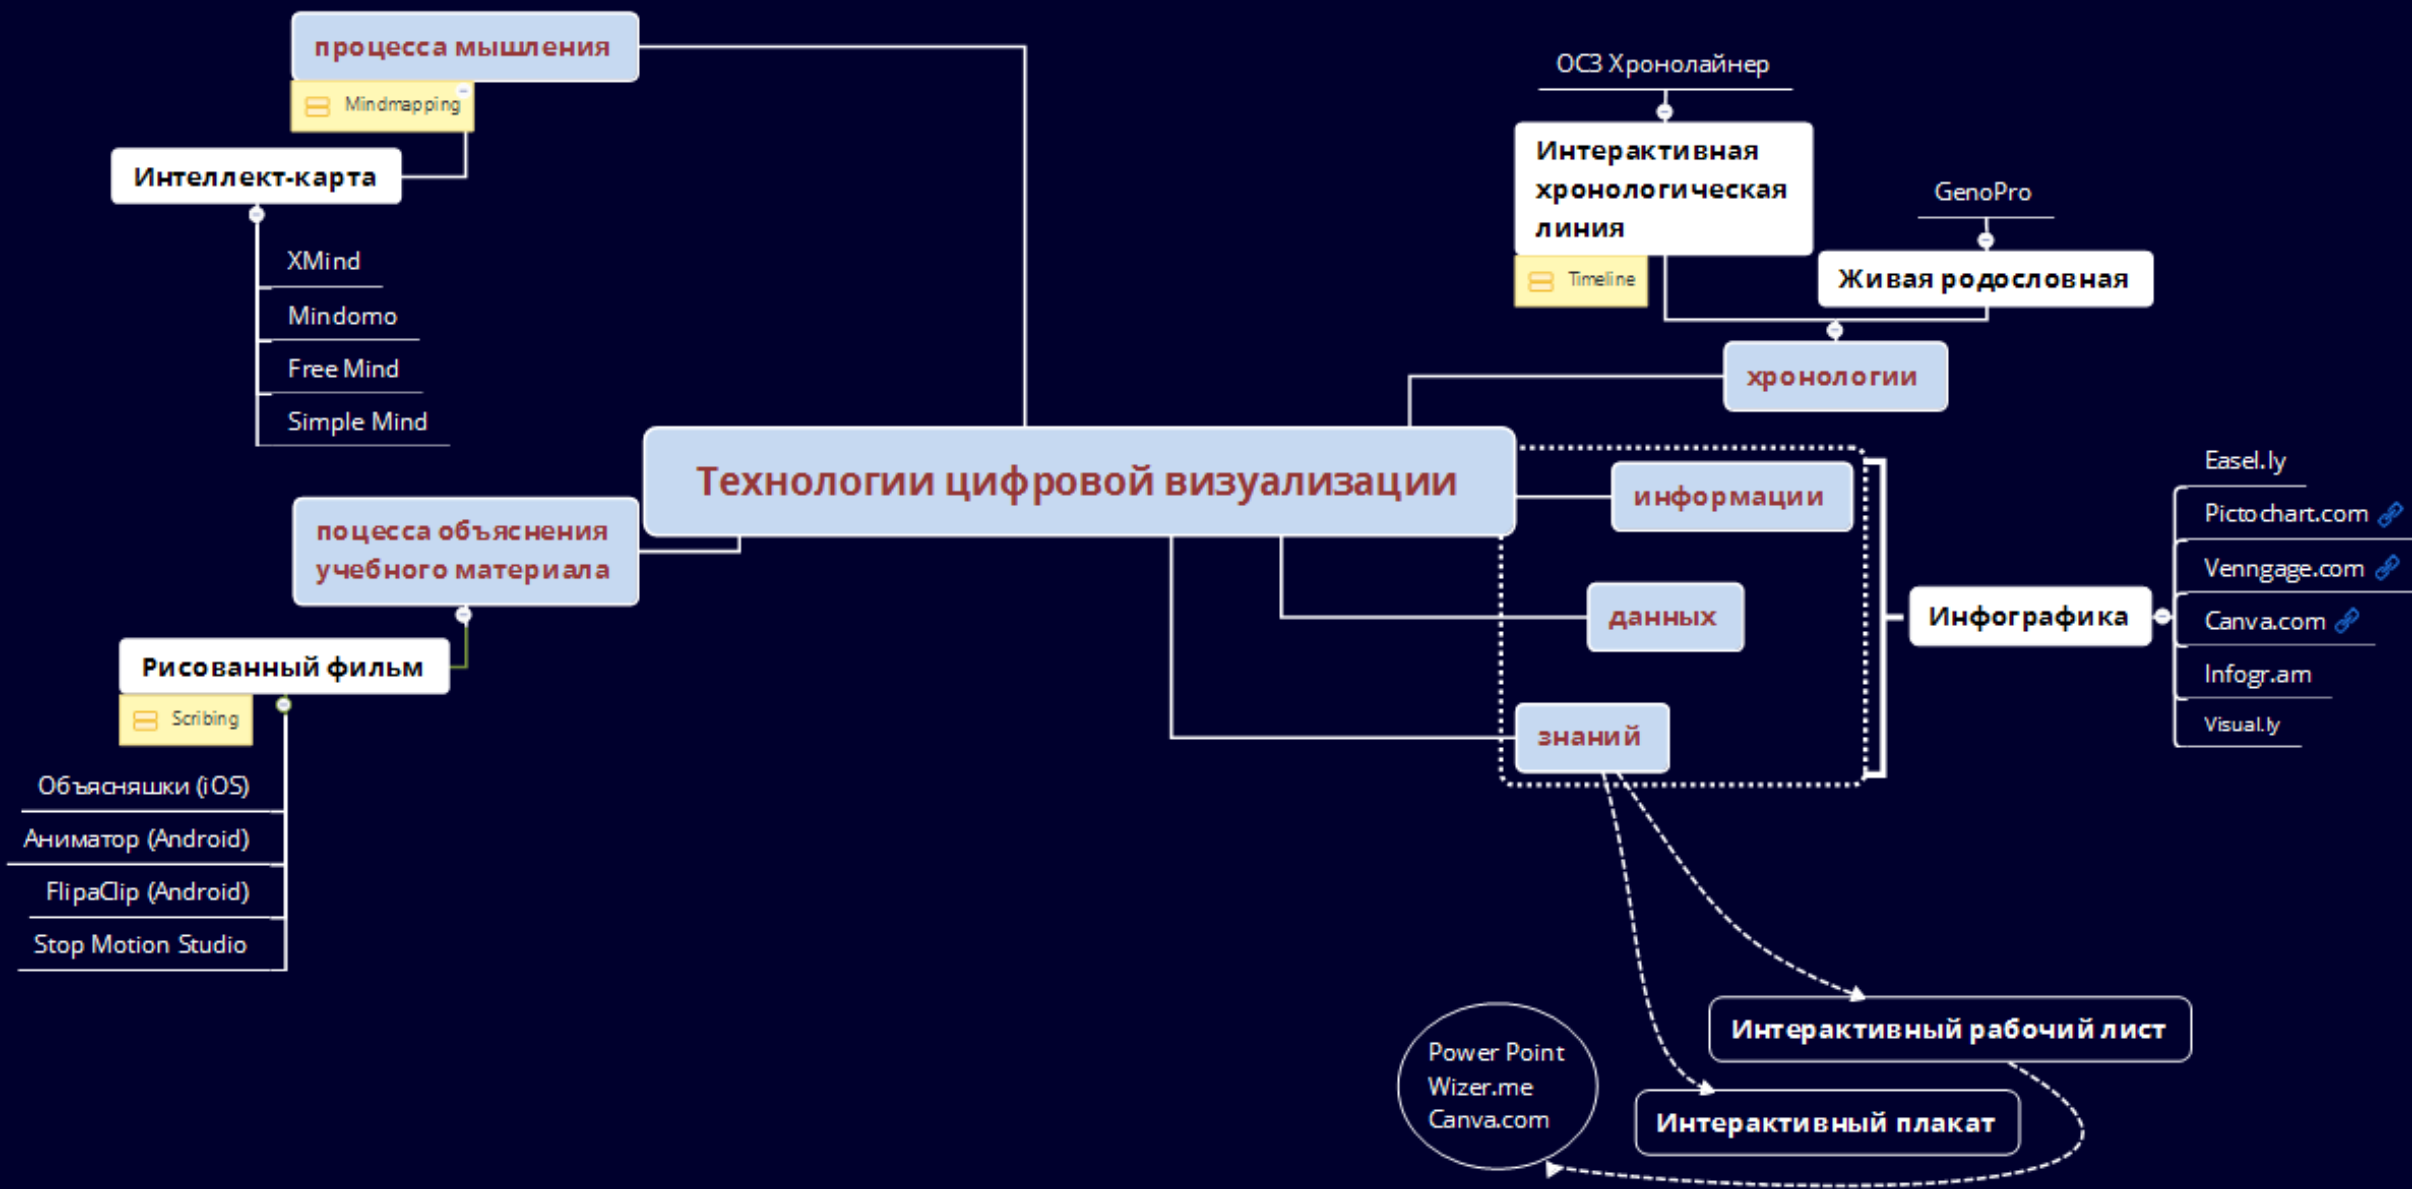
процесса мышления

Mindmapping

Интеллект-карта

XMind

Mindomo

Free Mind

Simple Mind

Технологии цифровой визуализации

поцесса объяснения учебного материала

Рисованный фильм

Scribing

Объясняшки (iOS)

Аниматор (Android)

FlipaClip (Android)

Stop Motion Studio

ОСЗ Хронолайнер

Интерактивная хронологическая линия

Timeline

GenoPro

Живая родословная

хронологии

информации

данных

знаний

Инфографика

Easel.ly

Pictochart.com

Venngage.com

Canva.com

Infogr.am

Visual.ly

Интерактивный рабочий лист

Интерактивный плакат

Power Point
Wizer.me
Canva.com